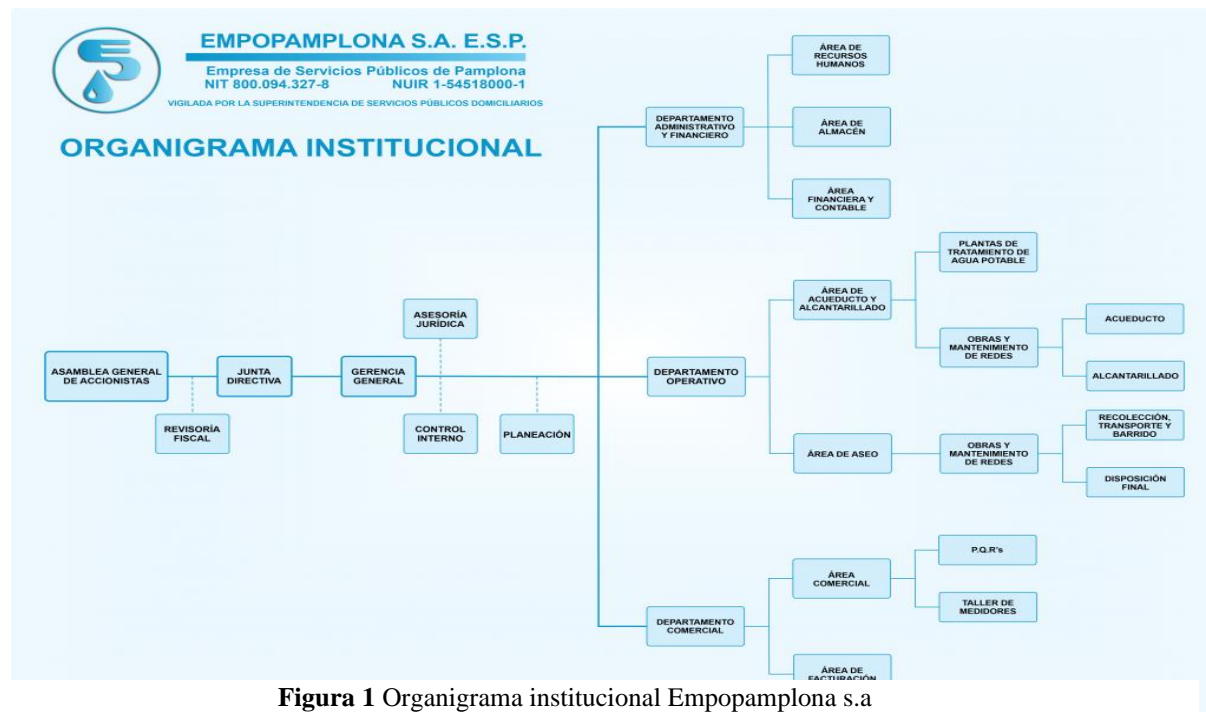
EMPOPAMPLONA S.A. E.S.P.
Empresa de Servicios Públicos de Pamplona
NIT 800.094.327-8 NUIR 1-54518000-1
VIGILADA POR LA SUPERINTENDENCIA DE SERVICIOS PÚBLICOS DOMICILIARIOS

ORGANIGRAMA INSTITUCIONAL

ASAMBLEA GENERAL DE ACCIONISTAS
REVISORÍA FISCAL
JUNTA DIRECTIVA
GERENCIA GENERAL
ASESORÍA JURÍDICA
CONTROL INTERNO
PLANEACIÓN

DEPARTAMENTO ADMINISTRATIVO Y FINANCIERO
ÁREA DE RECURSOS HUMANOS
ÁREA DE ALMACÉN
ÁREA FINANCIERA Y CONTABLE

DEPARTAMENTO OPERATIVO
ÁREA DE ACUEDUCTO Y ALCANTARILLADO
PLANTAS DE TRATAMIENTO DE AGUA POTABLE
OBRAS Y MANTENIMIENTO DE REDES
ACUEDUCTO
ALCANTARILLADO
ÁREA DE ASEO
OBRAS Y MANTENIMIENTO DE REDES
RECOLECCIÓN, TRANSPORTE Y BARRIDO
DISPOSICIÓN FINAL

DEPARTAMENTO COMERCIAL
ÁREA COMERCIAL
P.Q.R's
TALLER DE MEDIDORES
ÁREA DE FACTURACIÓN

Figura 1 Organigrama institucional Empopamplona s.a